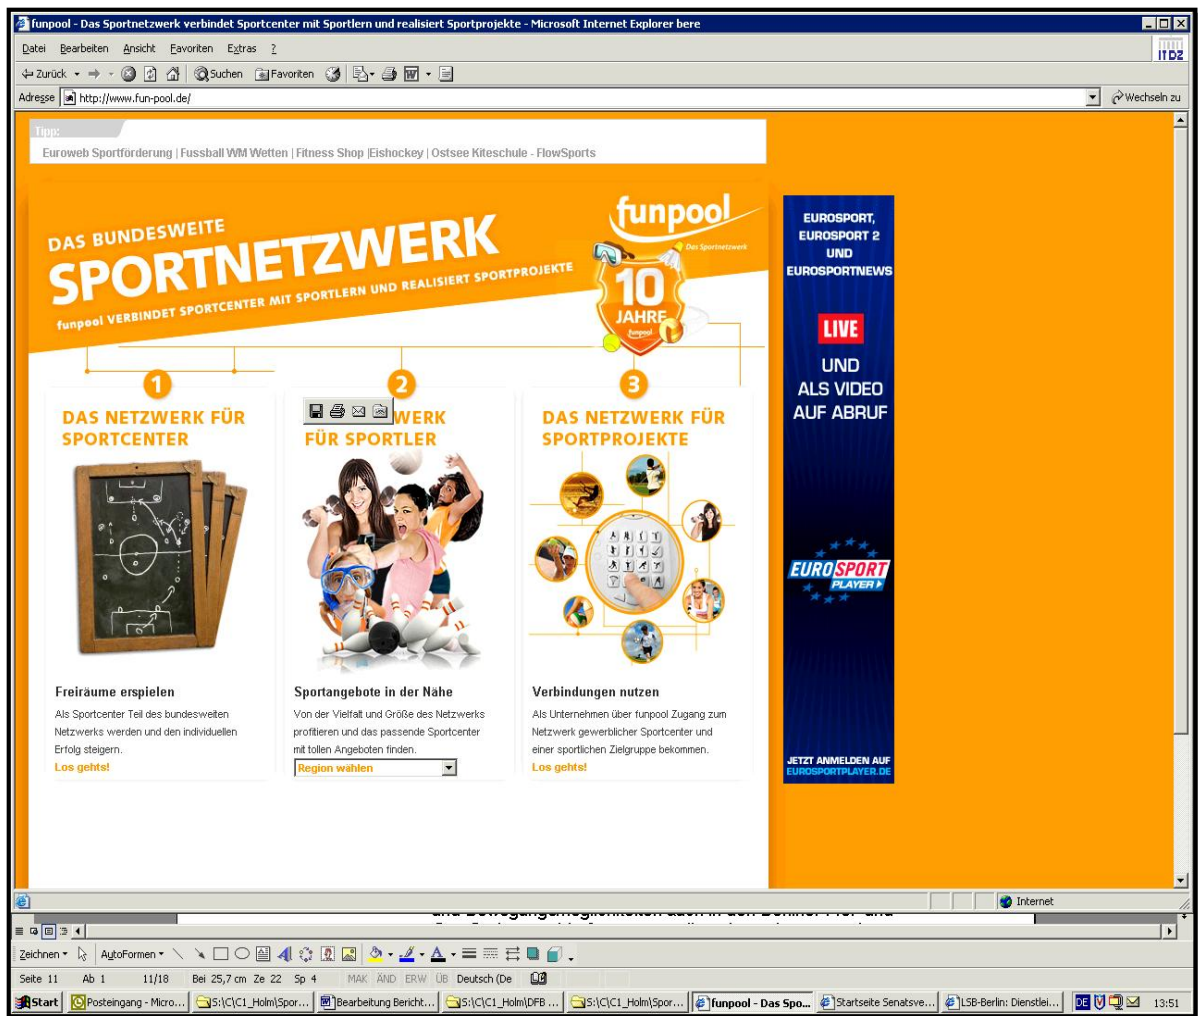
funpool - Das Sportnetzwerk verbindet Sportcenter mit Sportlern und realisiert Sportprojekte - Microsoft Internet Explorer bere

Datei Bearbeiten Ansicht Favoriten Extras ?

Zurück Suchen Favoriten

Adresse http://www.fun-pool.de/

Wechseln zu

Tipp:
Euroweb Sportförderung | Fussball WM Wetten | Fitness Shop |Eishockey | Ostsee Kiteschule - FlowSports

DAS BUNDESWEITE
SPORTNETZWERK
funpool VERBINDET SPORTCENTER MIT SPORTLERN UND REALISIERT SPORTPROJEKTE

funpool
Das Sportnetzwerk
10 JAHRE
funpool

1
DAS NETZWERK FÜR SPORTCENTER

2
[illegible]WERK FÜR SPORTLER

3
DAS NETZWERK FÜR SPORTPROJEKTE

Freiräume erspielen
Als Sportcenter Teil des bundesweiten Netzwerks werden und den individuellen Erfolg steigern.
Los gehts!

Sportangebote in der Nähe
Von der Vielfalt und Größe des Netzwerks profitieren und das passende Sportcenter mit tollen Angeboten finden.
Region wählen

Verbindungen nutzen
Als Unternehmen über funpool Zugang zum Netzwerk gewerblicher Sportcenter und einer sportlichen Zielgruppe bekommen.
Los gehts!

EUROSPORT, EUROSPORT 2 UND EUROSPORTNEWS
LIVE
UND ALS VIDEO AUF ABRUF
EUROSPORT PLAYER
JETZT ANMELDEN AUF EUROSPORTPLAYER.DE

Internet

Zeichnen AutoFormen

Seite 11 Ab 1 11/18 Bei 25,7 cm Ze 22 Sp 4 MAK ÄND ERW ÜB Deutsch (De

Start Posteingang - Micro... S:\C\C1_Holm\Spor... Bearbeitung Bericht... S:\C\C1_Holm\DFB ... S:\C\C1_Holm\Spor... funpool - Das Spo... Startseite Senatsve... LSB-Berlin: Dienstlei... DE 13:51